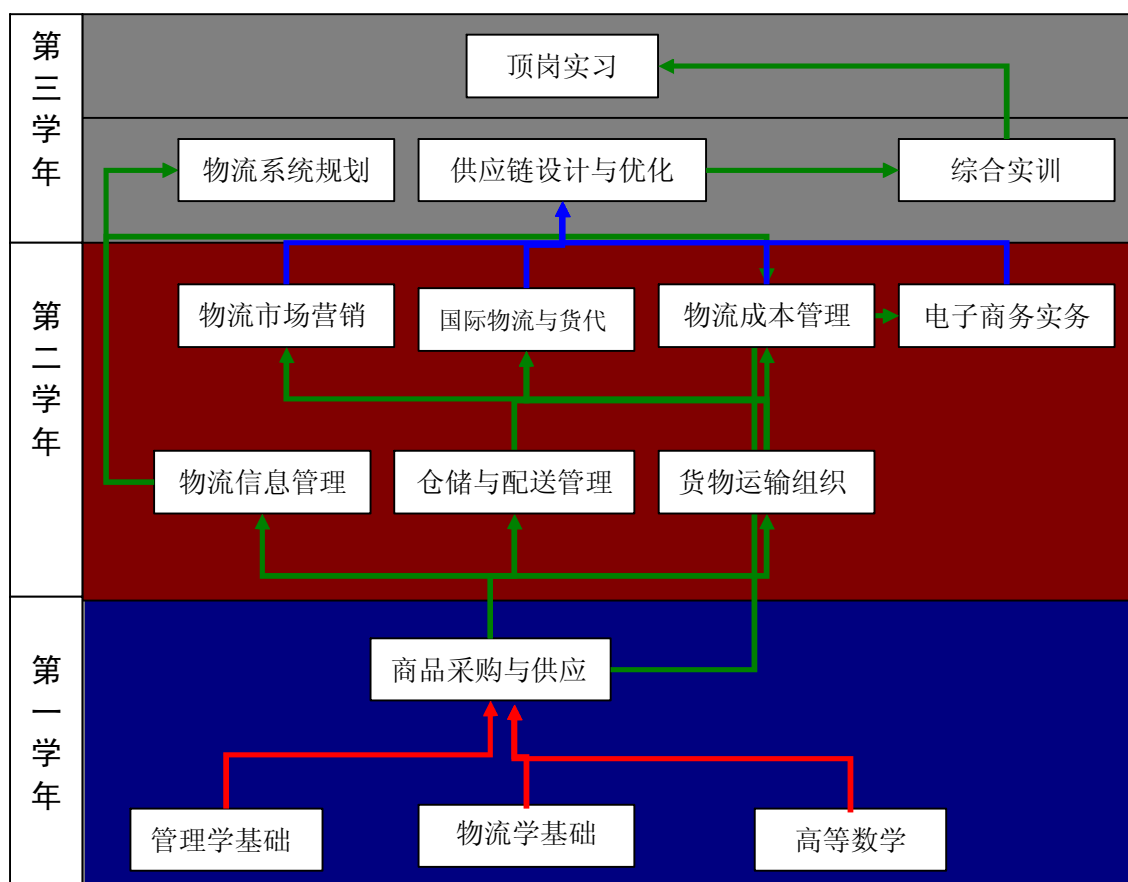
第三学年

顶岗实习

物流系统规划

供应链设计与优化

综合实训

第二学年

物流市场营销

国际物流与货代

物流成本管理

电子商务实务

物流信息管理

仓储与配送管理

货物运输组织

第一学年

商品采购与供应

管理学基础

物流学基础

高等数学